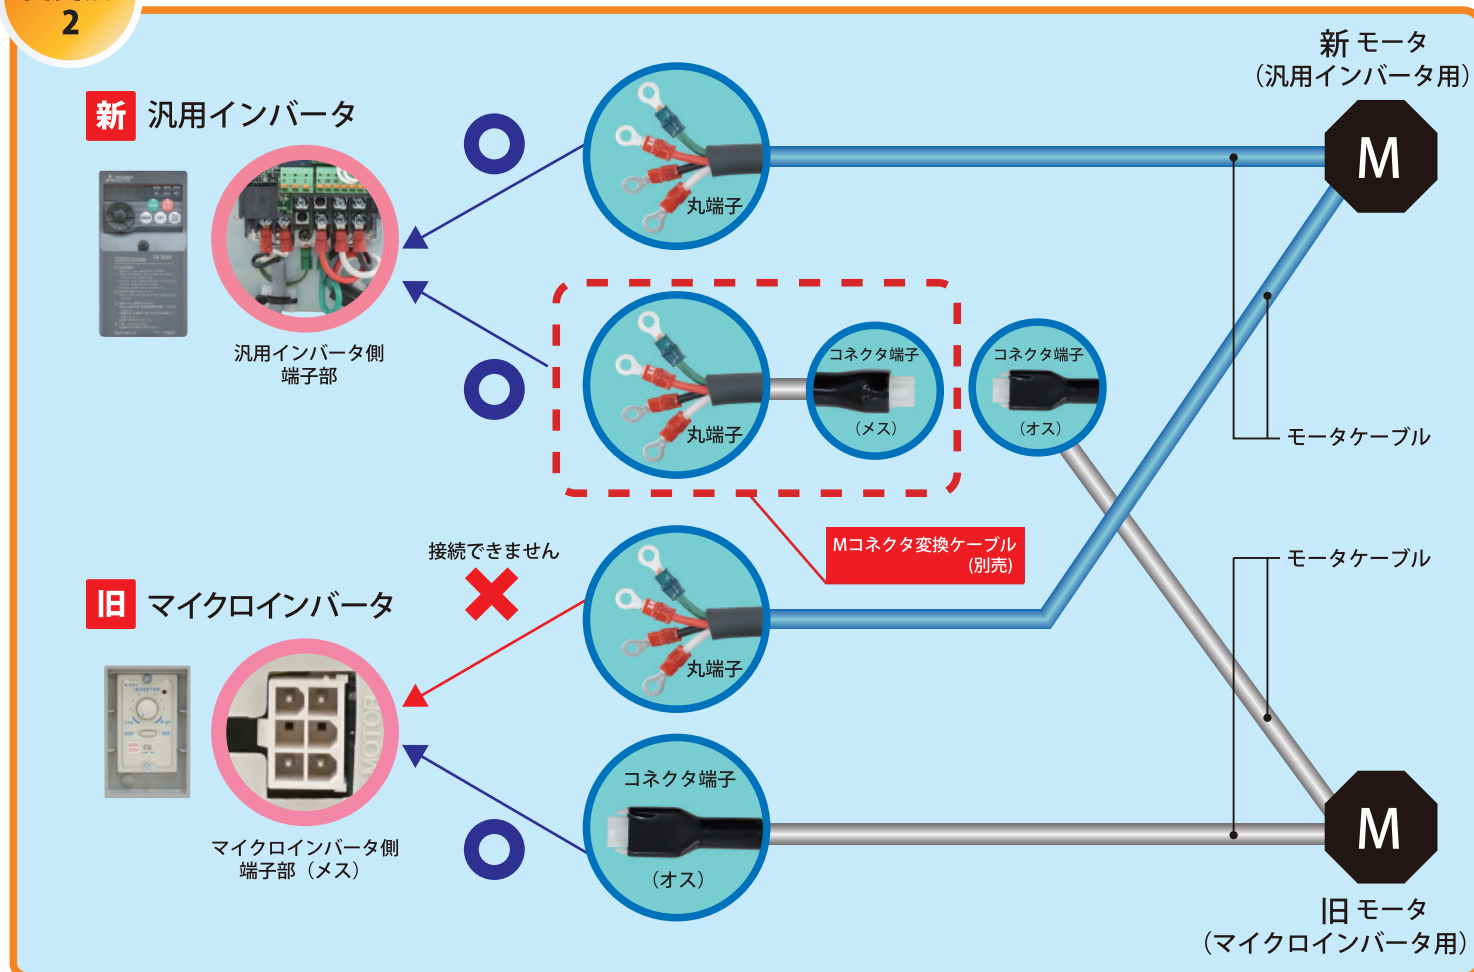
2

新 汎用インバータ

汎用インバータ側
端子部

丸端子

丸端子

コネクタ端子
（メス）

コネクタ端子
（オス）

新 モータ
（汎用インバータ用）

M

モータケーブル

Mコネクタ変換ケーブル
(別売)

接続できません

旧 マイクロインバータ

丸端子

モータケーブル

MOTOR

マイクロインバータ側
端子部（メス）

コネクタ端子
（オス）

M

旧 モータ
（マイクロインバータ用）